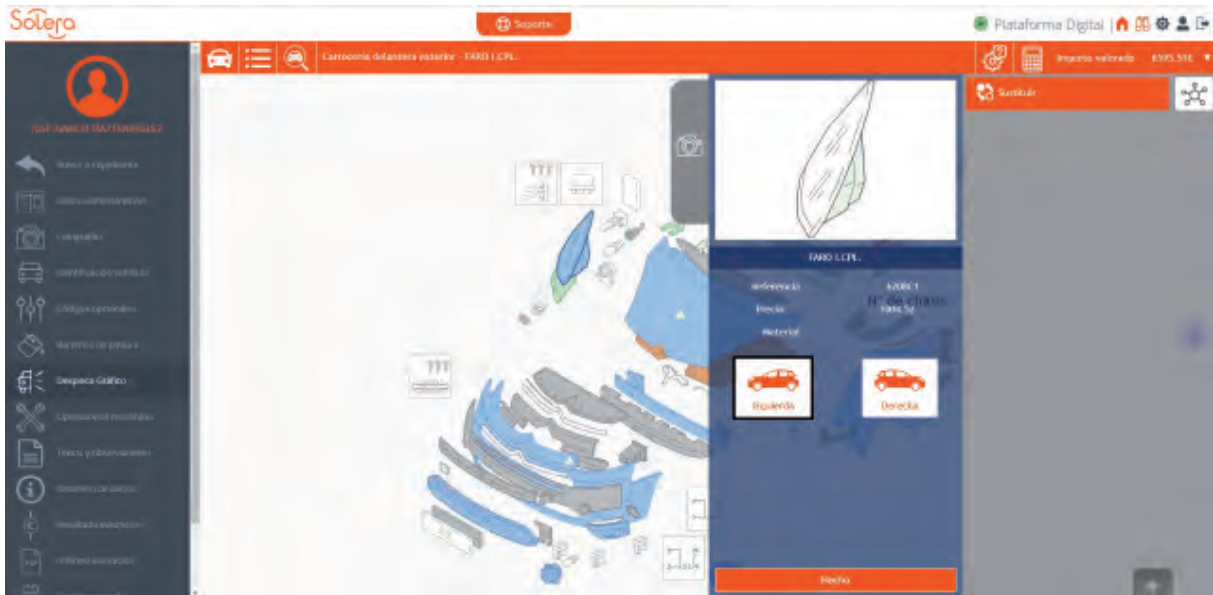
Solera

Soporte

Plataforma Digital

Carrocería delantera exterior - FARO I.CPL.

Importe valorado 6595.51€

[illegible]

Volver a Expediente

Datos administrativos

Fotografías

Identificación vehículo

Códigos opcionales

Baremos de pintura

Despiece Gráfico

Operaciones manuales

Textos y observaciones

Resumen de datos

Resultado valoración

Informe valoración

FARO I.CPL.

Referencia 6208C1

Precio 1904.52

Nº de chasis

Material

Izquierda

Derecha

Hecho

Sustituir